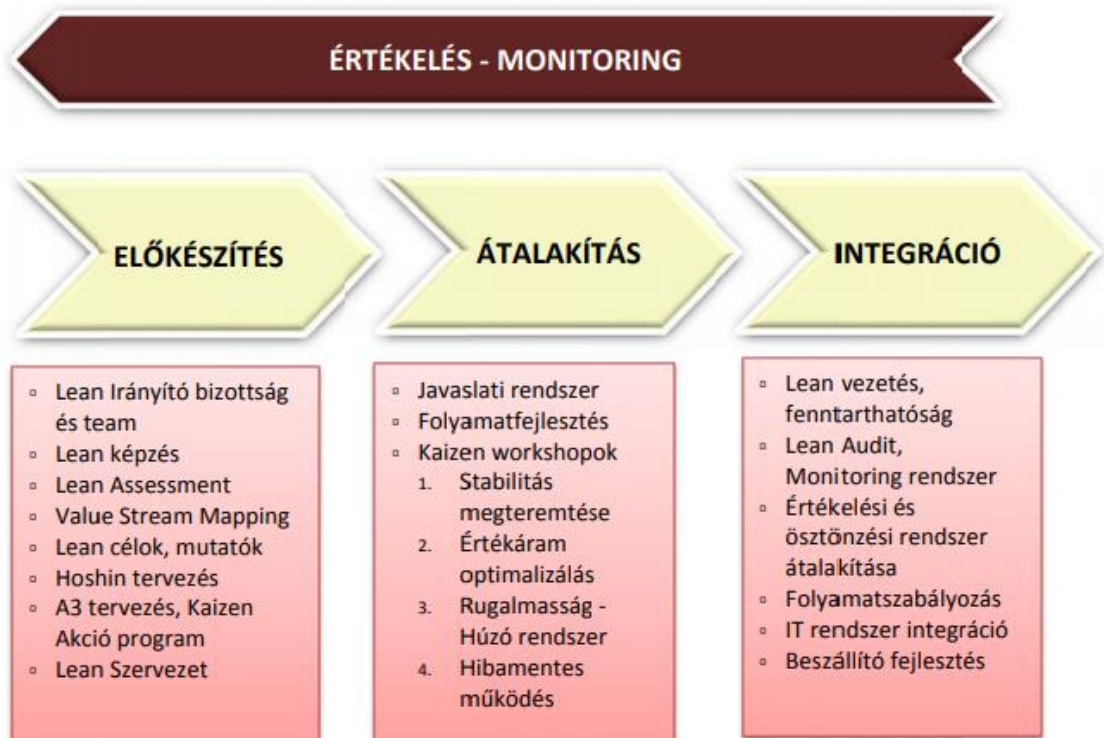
ÉRTÉKELÉS - MONITORING

ELŐKÉSZÍTÉS

ÁTALAKÍTÁS

INTEGRÁCIÓ

- Lean Irányító bizottság és team
- Lean képzés
- Lean Assessment
- Value Stream Mapping
- Lean célok, mutatók
- Hoshin tervezés
- A3 tervezés, Kaizen Akció program
- Lean Szervezet

- Javaslati rendszer
- Folyamatfejlesztés
- Kaizen workshopok
1. Stabilitás megteremtése
2. Értékáram optimalizálás
3. Rugalmasság - Húzó rendszer
4. Hibamentes működés

- Lean vezetés, fenntarthatóság
- Lean Audit, Monitoring rendszer
- Értékelési és ösztönzési rendszer átalakítása
- Folyamatszabályozás
- IT rendszer integráció
- Beszállító fejlesztés